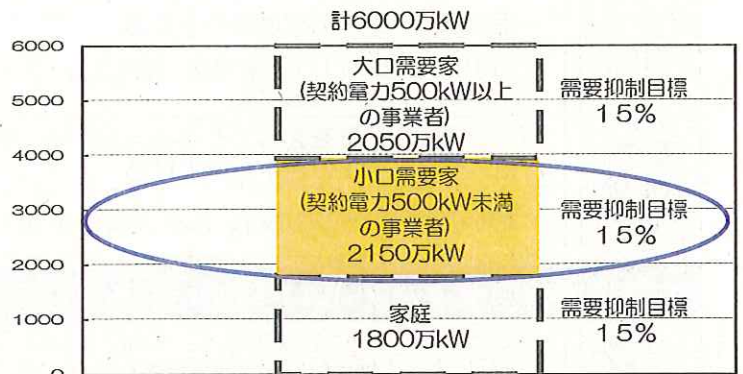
計6000万kW

6000
5000
4000
3000
2000
1000
0

大口需要家
(契約電力500kW以上の事業者)
2050万kW

需要抑制目標
15%

小口需要家
(契約電力500kW未満の事業者)
2150万kW

需要抑制目標
15%

家庭
1800万kW

需要抑制目標
15%